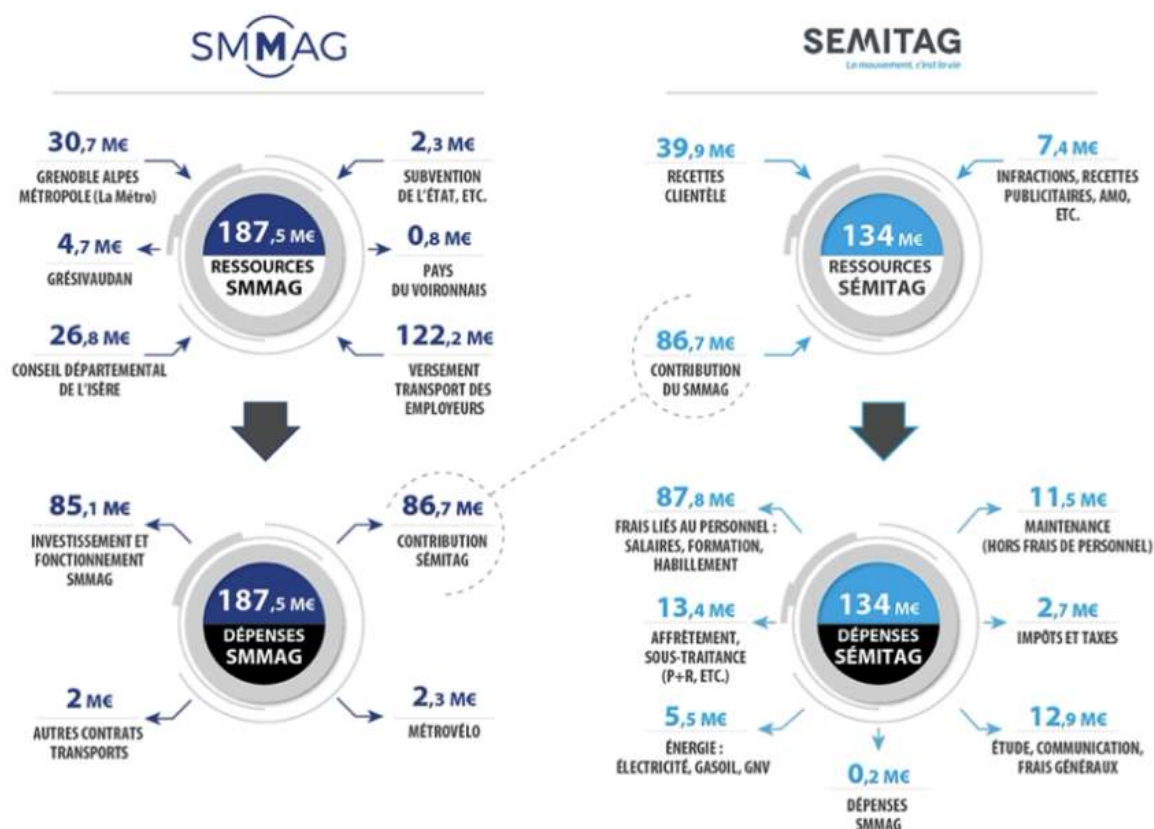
SMMAG

30,7 M€
GRENOBLE ALPES MÉTROPOLE (La Métro)

2,3 M€
SUBVENTION DE L'ÉTAT, ETC.

187,5 M€
RESSOURCES SMMAG

4,7 M€
GRÉSIVAUDAN

0,8 M€
PAYS DU VOIRONNAIS

26,8 M€
CONSEIL DÉPARTEMENTAL DE L'ISÈRE

122,2 M€
VERSEMENT TRANSPORT DES EMPLOYEURS

85,1 M€
INVESTISSEMENT ET FONCTIONNEMENT SMMAG

86,7 M€
CONTRIBUTION SÉMITAG

187,5 M€
DÉPENSES SMMAG

2 M€
AUTRES CONTRATS TRANSPORTS

2,3 M€
MÉTROVÉLO

SEMITAG
Le mouvement, c'est la vie

39,9 M€
RECETTES CLIENTÈLE

7,4 M€
INFRACTIONS, RECETTES PUBLICITAIRES, AMO, ETC.

134 M€
RESSOURCES SÉMITAG

86,7 M€
CONTRIBUTION DU SMMAG

87,8 M€
FRAIS LIÉS AU PERSONNEL : SALAIRES, FORMATION, HABILLEMENT

11,5 M€
MAINTENANCE (HORS FRAIS DE PERSONNEL)

134 M€
DÉPENSES SÉMITAG

13,4 M€
AFFRÈTEMENT, SOUS-TRAITANCE (P+R, ETC.)

2,7 M€
IMPÔTS ET TAXES

5,5 M€
ÉNERGIE : ÉLECTRICITÉ, GASOIL, GNV

12,9 M€
ÉTUDE, COMMUNICATION, FRAIS GÉNÉRAUX

0,2 M€
DÉPENSES SMMAG